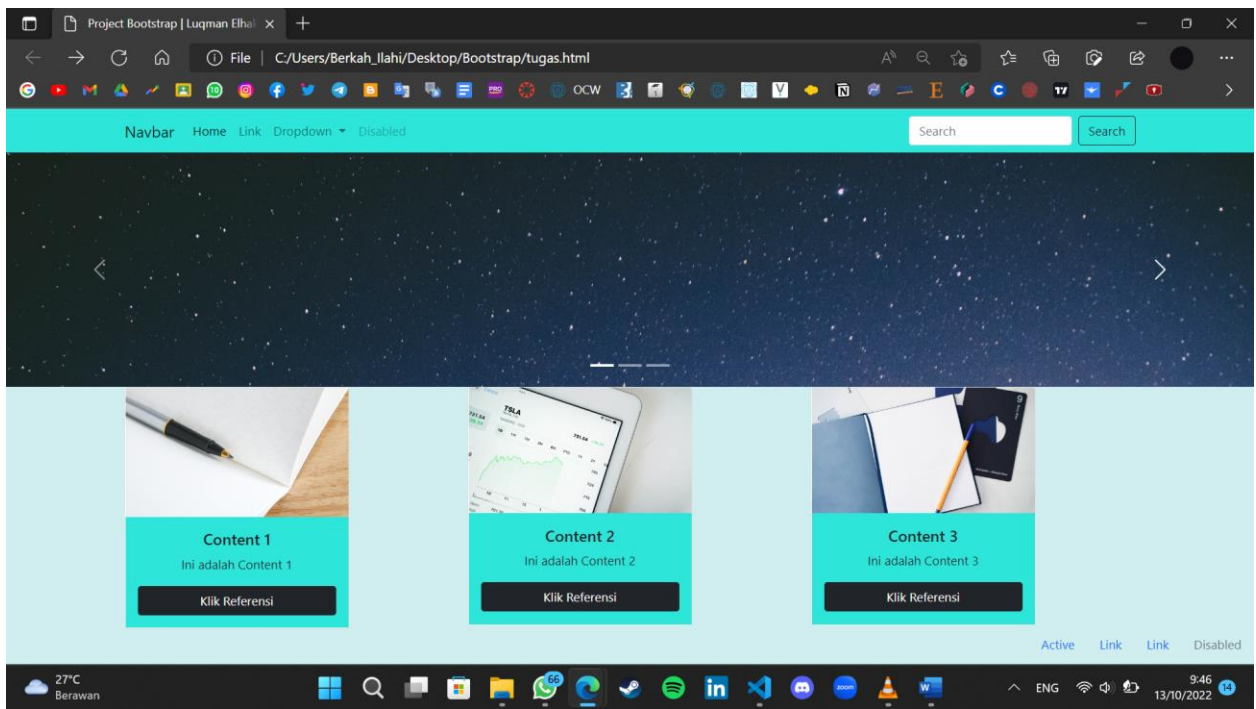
Project Bootstrap | Luqman Elhal ×
File | C:/Users/Berkah_Ilahi/Desktop/Bootstrap/tugas.html

OCW

Navbar Home Link Dropdown Disabled
Search Search

Content 1
Ini adalah Content 1
Klik Referensi

Content 2
Ini adalah Content 2
Klik Referensi

Content 3
Ini adalah Content 3
Klik Referensi

Active Link Link Disabled

27°C
Berawan
66
ENG
9:46
13/10/2022
14